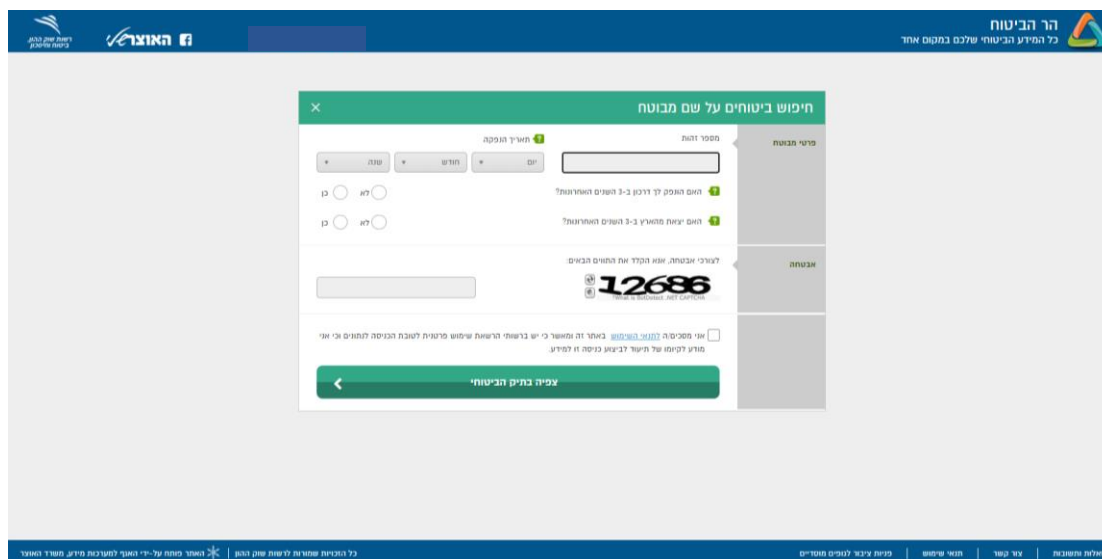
הר הביטוח
כל המידע הביטוחי שלכם במקום אחד

האוצר

רשות שוק ההון ביטוח וחסכון

חיפוש ביטוחים על שם מבוטח

×

פרטי מבוטח

מספר זהות

תאריך הנפקה

יום

חודש

שנה

האם הונפק לך דרכון ב-3 השנים האחרונות?

לא

כן

האם יצאת מהארץ ב-3 השנים האחרונות?

לא

כן

אבטחה

לצורכי אבטחה, אנא הקלד את התווים הבאים:

12686

אני מסכים/ה לתנאי השימוש באתר זה ומאשר כי יש ברשותי הרשאות שימוש פרטנית לטובת הכניסה לתחום וכי אני מודע לקיומו של תיעוד לביצוע כניסה זו למידע.

צפיה בתיק הביטוחי

שאלות ותשובות | צור קשר | תנאי שימוש | פניות ציבור לגופים מוסדיים

כל הזכויות שמורות לרשות שוק ההון | האתר פותח על-ידי האגף למערכות מידע, משרד האוצר